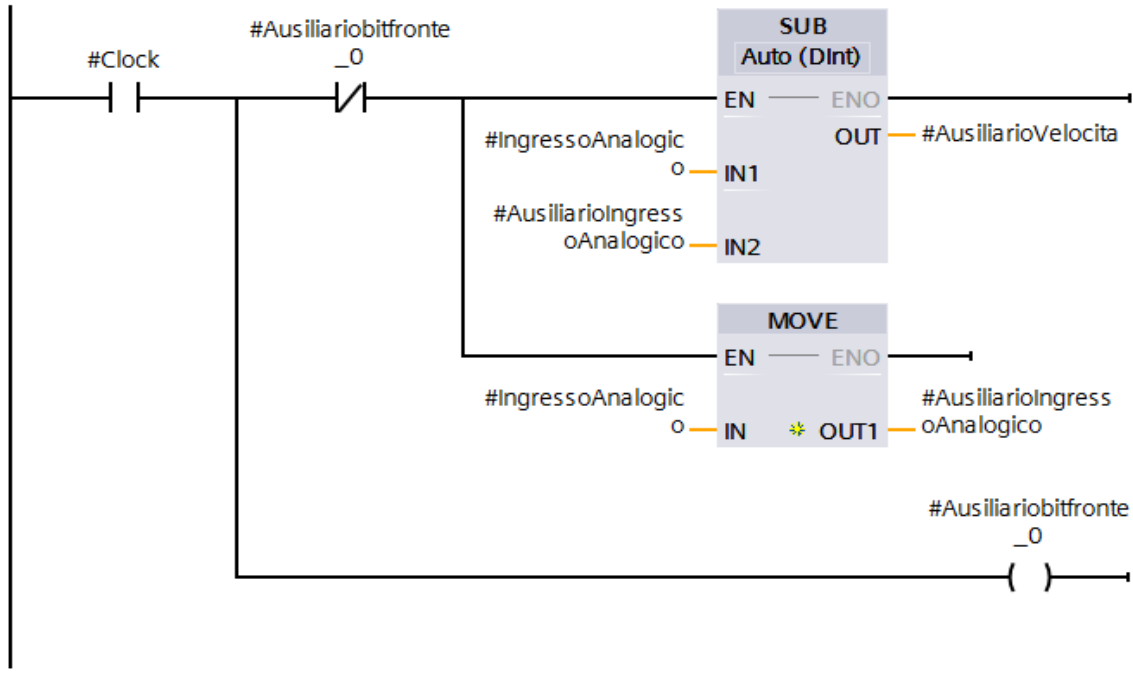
#Clock

#Ausiliariobitfronte_0

SUB
Auto (DInt)

EN
ENO
OUT
#AusiliarioVelocita

#IngressoAnalogico
IN1

#AusiliarioIngressoAnalogico
IN2

MOVE

EN
ENO

#IngressoAnalogico
IN
OUT1
#AusiliarioIngressoAnalogico

#Ausiliariobitfronte_0
( )